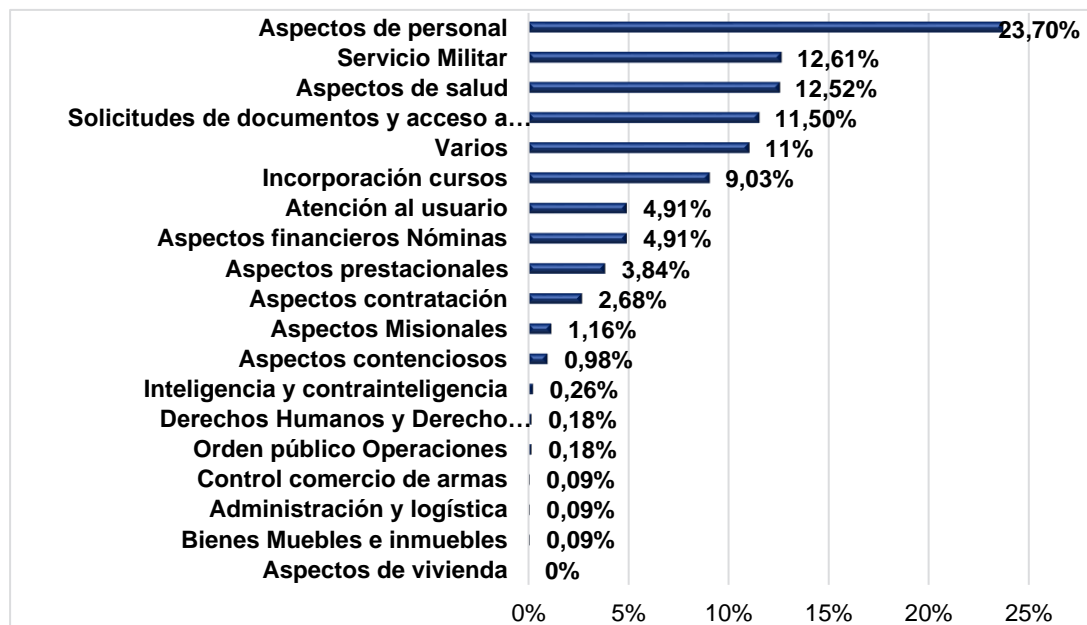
Aspectos de personal 23,70%
Servicio Militar 12,61%
Aspectos de salud 12,52%
Solicitudes de documentos y acceso a… 11,50%
Varios 11%
Incorporación cursos 9,03%
Atención al usuario 4,91%
Aspectos financieros Nóminas 4,91%
Aspectos prestacionales 3,84%
Aspectos contratación 2,68%
Aspectos Misionales 1,16%
Aspectos contenciosos 0,98%
Inteligencia y contrainteligencia 0,26%
Derechos Humanos y Derecho… 0,18%
Orden público Operaciones 0,18%
Control comercio de armas 0,09%
Administración y logística 0,09%
Bienes Muebles e inmuebles 0,09%
Aspectos de vivienda 0%

0% 5% 10% 15% 20% 25%